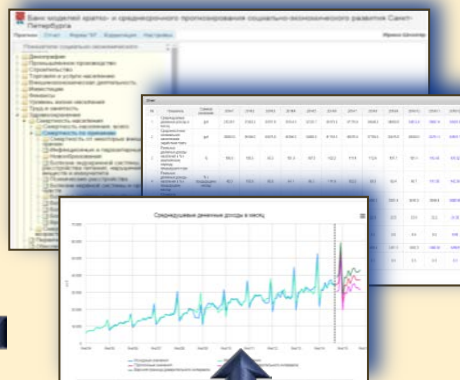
Банк моделей крато- и среднесрочного прогнозирования социально-экономического развития Санкт-Петербурга

Прогнозы Отчет Формы ГИГ Корректировка Настройки

Показатели социально-экономического

Демография
Промышленное производство
Строительство
Торговля и услуги населению
Внешнеэкономическая деятельность
Инвестиции
Финансы
Уровень жизни населения
Труд и занятость
Здравоохранение

Смертность населения

Среднедушевые денежные доходы в месяц